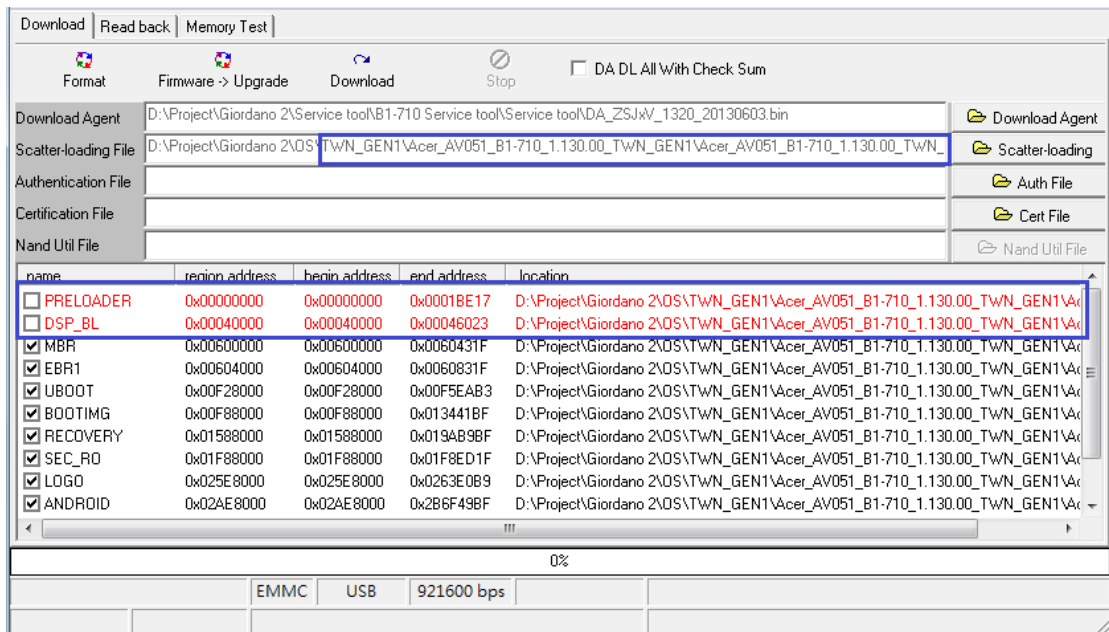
Download | Read back | Memory Test

Format
Firmware -> Upgrade
Download
Stop
DA DL All With Check Sum

Download Agent D:\Project\Giordano 2\Service tool\B1-710 Service tool\Service tool\DA_ZSJxV_1320_20130603.bin
Download Agent

Scatter-loading File D:\Project\Giordano 2\OS\TWN_GEN1\Acer_AV051_B1-710_1.130.00_TWN_GEN1\Acer_AV051_B1-710_1.130.00_TWN_
Scatter-loading

Authentication File
Auth File

Certification File
Cert File

Nand Util File
Nand Util File

| name | region address | begin address | end address | location |
|---|---|---|---|---|
| PRELOADER | 0x00000000 | 0x00000000 | 0x0001BE17 | D:\Project\Giordano 2\OS\TWN_GEN1\Acer_AV051_B1-710_1.130.00_TWN_GEN1\Ac |
| DSP_BL | 0x00040000 | 0x00040000 | 0x00046023 | D:\Project\Giordano 2\OS\TWN_GEN1\Acer_AV051_B1-710_1.130.00_TWN_GEN1\Ac |
| MBR | 0x00600000 | 0x00600000 | 0x0060431F | D:\Project\Giordano 2\OS\TWN_GEN1\Acer_AV051_B1-710_1.130.00_TWN_GEN1\Ac |
| EBR1 | 0x00604000 | 0x00604000 | 0x0060831F | D:\Project\Giordano 2\OS\TWN_GEN1\Acer_AV051_B1-710_1.130.00_TWN_GEN1\Ac |
| UBOOT | 0x00F28000 | 0x00F28000 | 0x00F5EAB3 | D:\Project\Giordano 2\OS\TWN_GEN1\Acer_AV051_B1-710_1.130.00_TWN_GEN1\Ac |
| BOOTIMG | 0x00F88000 | 0x00F88000 | 0x013441BF | D:\Project\Giordano 2\OS\TWN_GEN1\Acer_AV051_B1-710_1.130.00_TWN_GEN1\Ac |
| RECOVERY | 0x01588000 | 0x01588000 | 0x019AB9BF | D:\Project\Giordano 2\OS\TWN_GEN1\Acer_AV051_B1-710_1.130.00_TWN_GEN1\Ac |
| SEC_RO | 0x01F88000 | 0x01F88000 | 0x01F8ED1F | D:\Project\Giordano 2\OS\TWN_GEN1\Acer_AV051_B1-710_1.130.00_TWN_GEN1\Ac |
| LOGO | 0x025E8000 | 0x025E8000 | 0x0263E0B9 | D:\Project\Giordano 2\OS\TWN_GEN1\Acer_AV051_B1-710_1.130.00_TWN_GEN1\Ac |
| ANDROID | 0x02AE8000 | 0x02AE8000 | 0x2B6F49BF | D:\Project\Giordano 2\OS\TWN_GEN1\Acer_AV051_B1-710_1.130.00_TWN_GEN1\Ac |

0%

EMMC USB 921600 bps